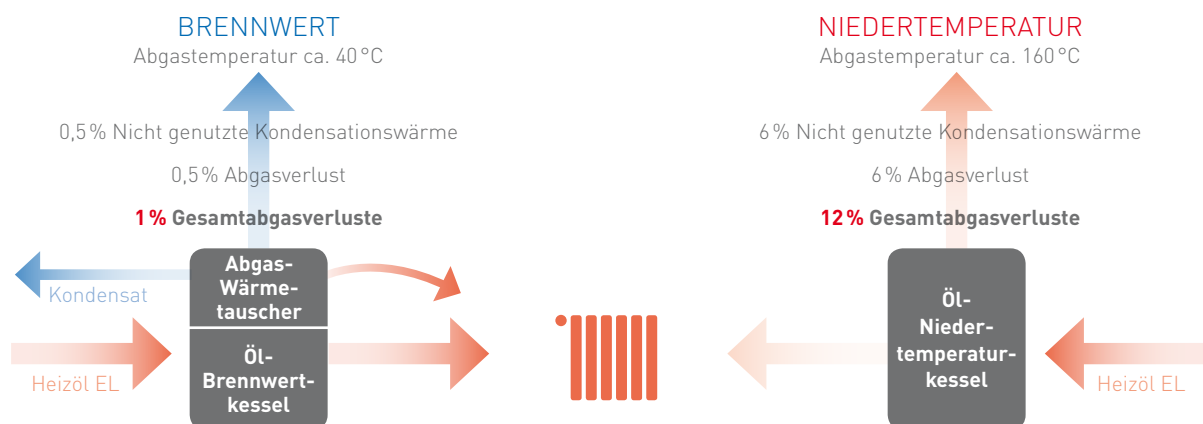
BRENNWERT
Abgastemperatur ca. 40 °C

0,5 % Nicht genutzte Kondensationswärme

0,5 % Abgasverlust

1 % Gesamtabgasverluste

Kondensat

Heizöl EL

Abgas-Wärmetauscher

Öl-Brennwertkessel

NIEDERTEMPERATUR
Abgastemperatur ca. 160 °C

6 % Nicht genutzte Kondensationswärme

6 % Abgasverlust

12 % Gesamtabgasverluste

Öl-Niedertemperaturkessel

Heizöl EL